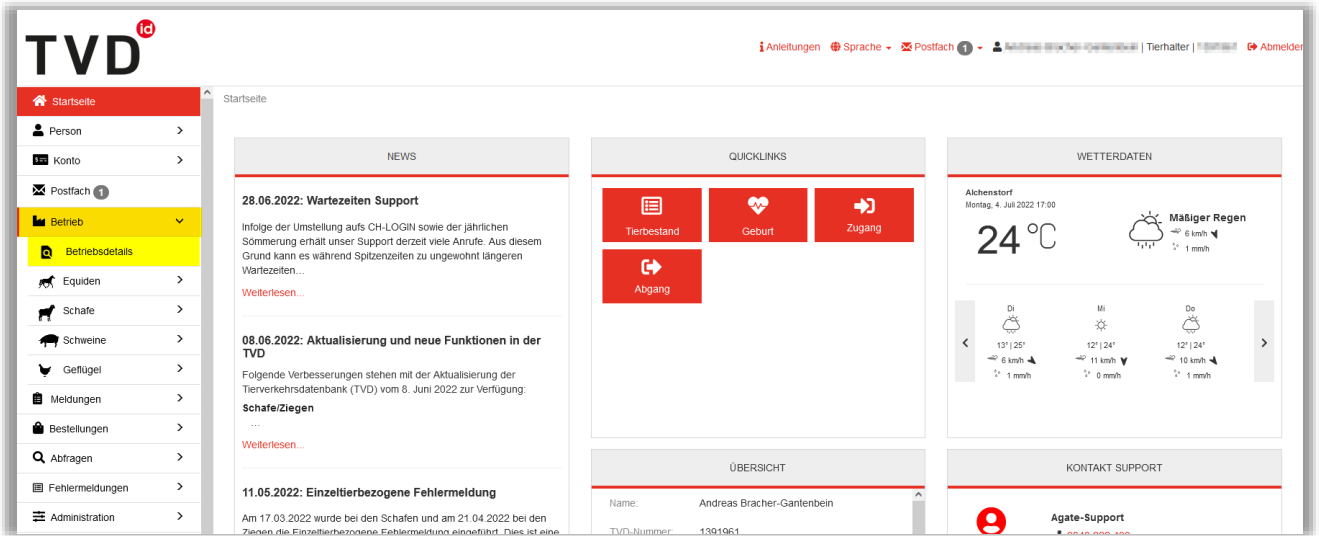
TVD id

Anleitungen  Sprache  Postfach 1  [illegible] | Tierhalter | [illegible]  Abmelden

Startseite
Person
Konto
Postfach 1
Betrieb
Betriebsdetails
Equiden
Schafe
Schweine
Geflügel
Meldungen
Bestellungen
Abfragen
Fehlermeldungen
Administration

Startseite

NEWS

28.06.2022: Wartezeiten Support

Infolge der Umstellung aufs CH-LOGIN sowie der jährlichen Sömmerung erhält unser Support derzeit viele Anrufe. Aus diesem Grund kann es während Spitzenzeiten zu ungewohnt längeren Wartezeiten...

Weiterlesen...

08.06.2022: Aktualisierung und neue Funktionen in der TVD

Folgende Verbesserungen stehen mit der Aktualisierung der Tierverkehrsdatenbank (TVD) vom 8. Juni 2022 zur Verfügung:

Schafe/Ziegen

...

Weiterlesen...

11.05.2022: Einzeltierbezogene Fehlermeldung

Am 17.03.2022 wurde bei den Schafen und am 21.04.2022 bei den Ziegen die Einzeltierbezogene Fehlermeldung eingeführt. Dies ist eine

QUICKLINKS

Tierbestand
Geburt
Zugang
Abgang

WETTERDATEN

Alchenstorf
Montag, 4. Juli 2022 17:00

24 °C

Mäßiger Regen
6 km/h
1 mm/h

Di
13° | 25°
6 km/h
1 mm/h

Mi
12° | 24°
11 km/h
0 mm/h

Do
12° | 24°
10 km/h
1 mm/h

ÜBERSICHT

Name: Andreas Bracher-Gantenbein
TVD-Nummer: 1391961

KONTAKT SUPPORT

Agate-Support
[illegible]